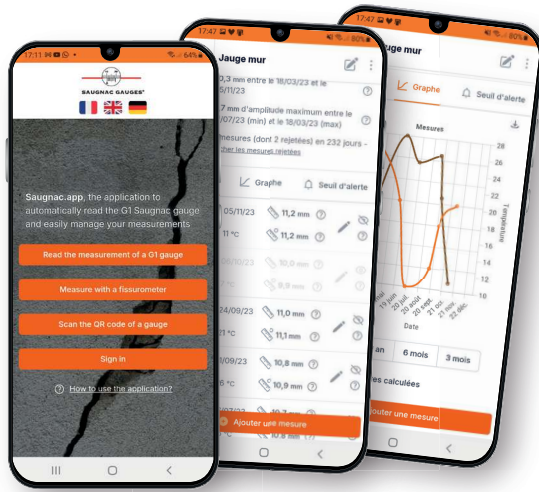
17:11 64%

SAUGNAC GAUGES®

Saugnac.app, the application to automatically read the G1 Saugnac gauge and easily manage your measurements

Read the measurement of a G1 gauge

Measure with a fissurometer

Scan the QR code of a gauge

Sign in

How to use the application?

17:47 80%

Jauge mur

0,3 mm entre le 18/03/23 et le 05/11/23

7 mm d'amplitude maximum entre le 07/23 (min) et le 18/03/23 (max)

mesures (dont 2 rejetées) en 232 jours – cher les mesures rejetées

Graphe

Seuil d'alerte

05/11/23 11,2 mm

11 °C 11,2 mm

06/10/23 10,9 mm

8,9 mm

24/09/23 11,2 mm

21 °C 11,1 mm

09/23 10,8 mm

°C 10,9 mm

Ajouter une mesure

17:47 80%

Jauge mur

Graphe

Seuil d'alerte

Mesures

28 26 24 22 20 18 16 14 12 10

Température

Date

an 6 mois 3 mois

res calculées

Ajouter une mesure